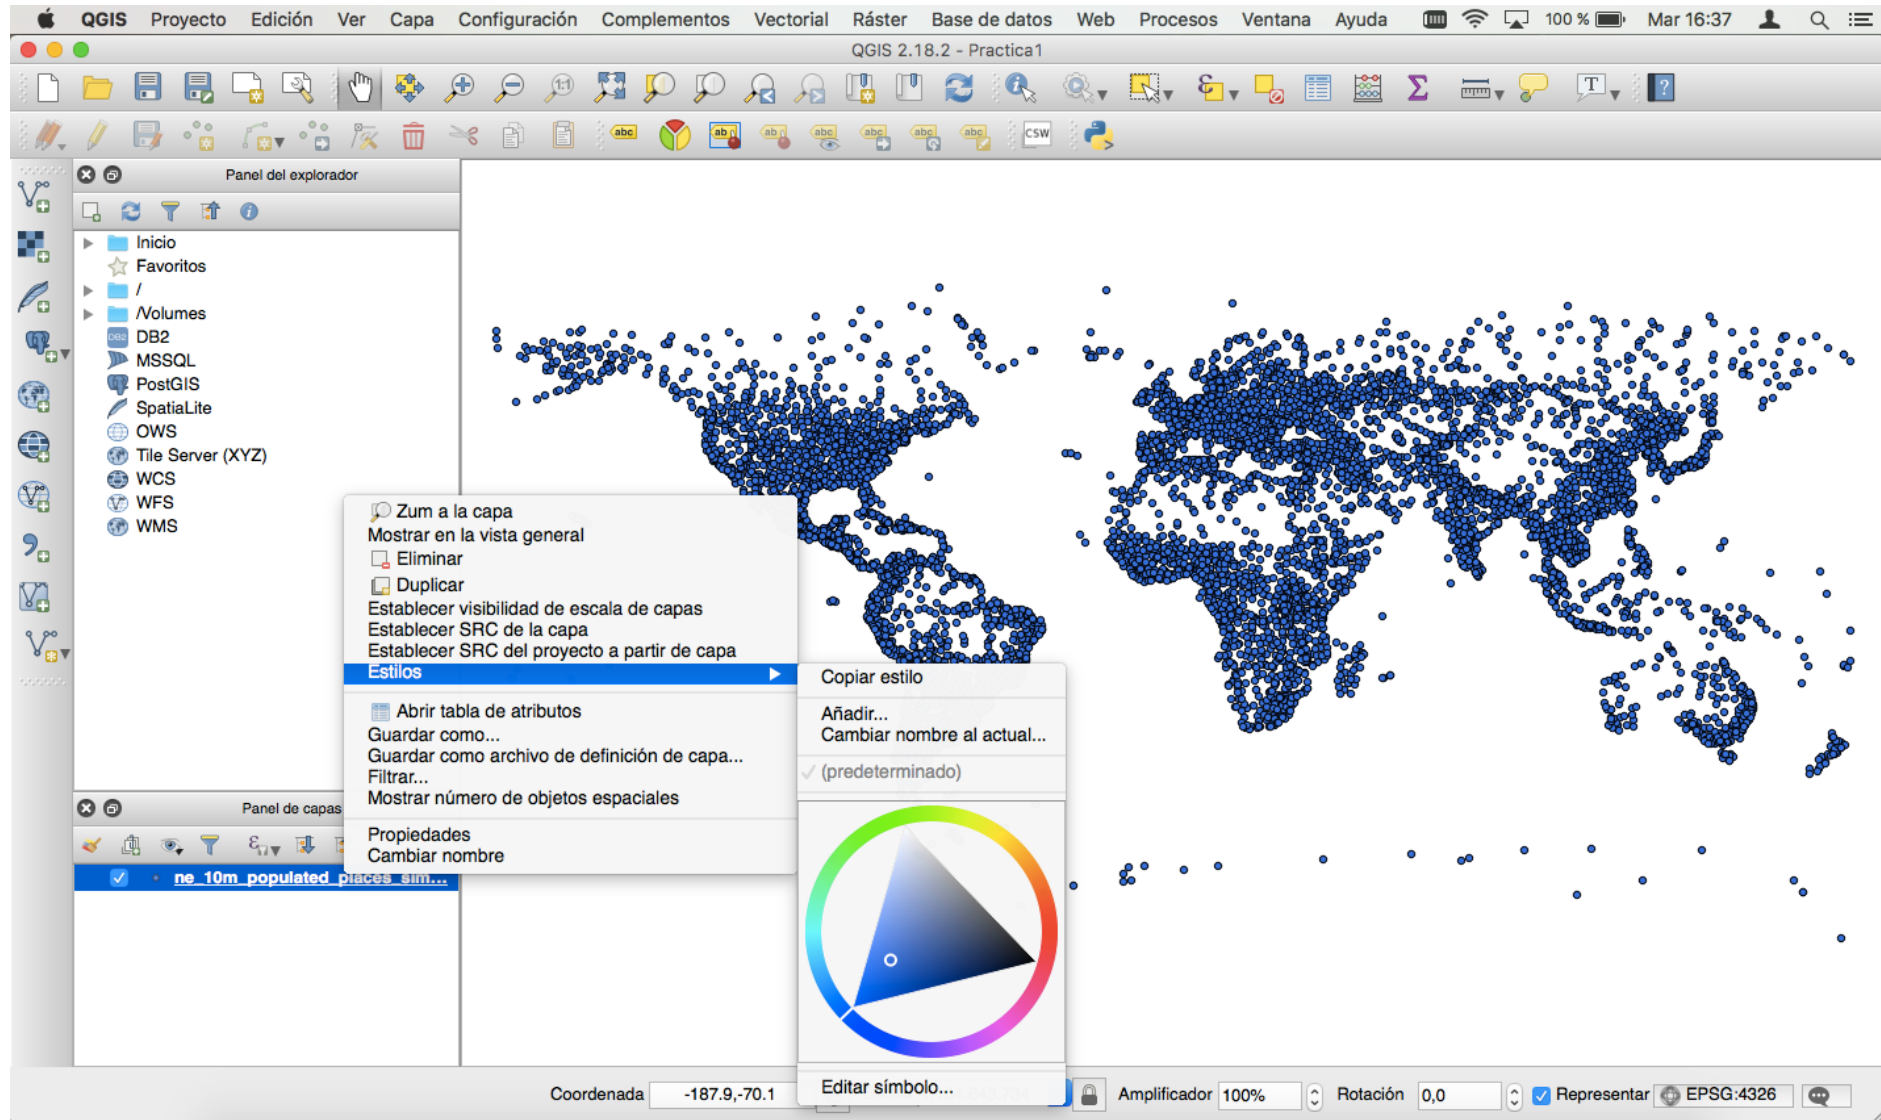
QGIS Proyecto Edición Ver Capa Configuración Complementos Vectorial Ráster Base de datos Web Procesos Ventana Ayuda 100 % Mar 16:37

QGIS 2.18.2 - Practica1

abc abc abc abc abc abc CSW

Panel del explorador

Inicio
Favoritos
/
/Volumes
DB2
MSSQL
PostGIS
SpatiaLite
OWS
Tile Server (XYZ)
WCS
WFS
WMS

Panel de capas

ne_10m_populated_places_sim...

Zum a la capa
Mostrar en la vista general
Eliminar
Duplicar
Establecer visibilidad de escala de capas
Establecer SRC de la capa
Establecer SRC del proyecto a partir de capa
Estilos
Abrir tabla de atributos
Guardar como...
Guardar como archivo de definición de capa...
Filtrar...
Mostrar número de objetos espaciales
Propiedades
Cambiar nombre

Copiar estilo
Añadir...
Cambiar nombre al actual...
(predeterminado)
Editar símbolo...

Coordenada -187.9,-70.1 Amplificador 100% Rotación 0,0 Representar EPSG:4326